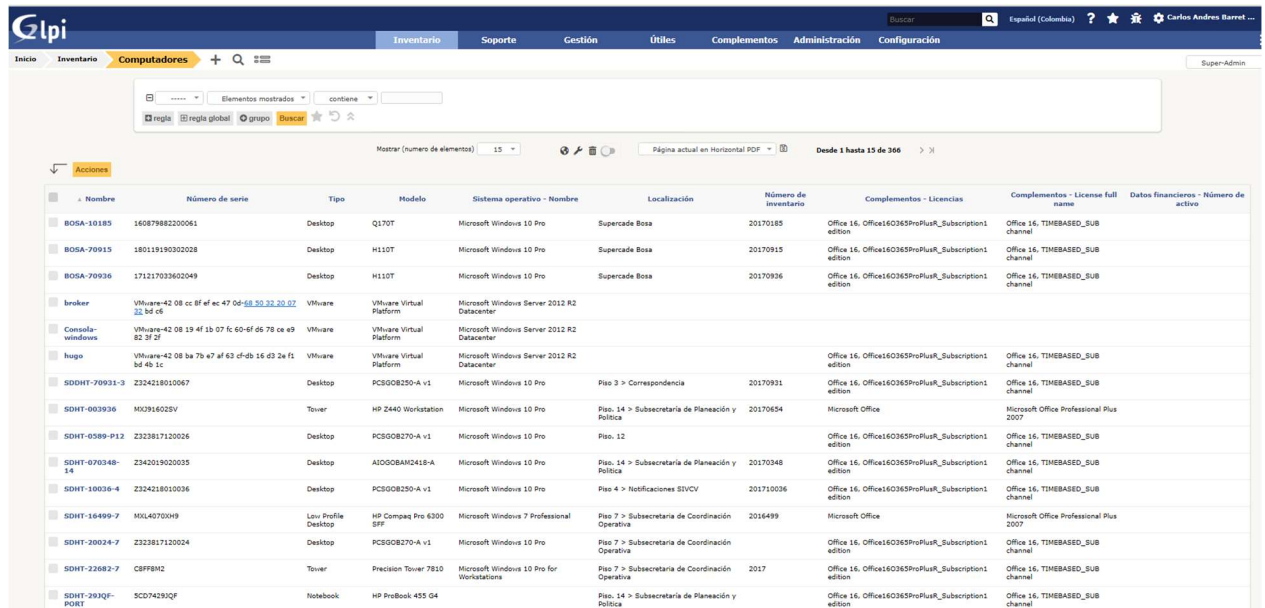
Glpi

Buscar

Español (Colombia) ? Carlos Andres Barret ...

Inventario Soporte Gestión Útiles Complementos Administración Configuración

Inicio Inventario Computadores + 

Super-Admin

----- Elementos mostrados contiene

regla regla global grupo Buscar

Mostrar (número de elementos) 15

Página actual en Horizontal PDF

Desde 1 hasta 15 de 366

Acciones

| Nombre | Número de serie | Tipo | Modelo | Sistema operativo - Nombre | Localización | Número de inventario | Complementos - Licencias | Complementos - License full name | Datos financieros - Número de activo |
|---|---|---|---|---|---|---|---|---|---|
| BOSA-10185 | 160879882200061 | Desktop | Q170T | Microsoft Windows 10 Pro | Supercade Bosa | 20170185 | Office 16, Office16O365ProPlusR_Subscription1 edition | Office 16, TIMEBASED_SUB channel | |
| BOSA-70915 | 180119190302028 | Desktop | H110T | Microsoft Windows 10 Pro | Supercade Bosa | 20170915 | Office 16, Office16O365ProPlusR_Subscription1 edition | Office 16, TIMEBASED_SUB channel | |
| BOSA-70936 | 171217033602049 | Desktop | H110T | Microsoft Windows 10 Pro | Supercade Bosa | 20170936 | Office 16, Office16O365ProPlusR_Subscription1 edition | Office 16, TIMEBASED_SUB channel | |
| broker | VMware-42 08 cc 8f ef ec 47 0d-68 50 32 20 07 32 bd c6 | VMware | VMware Virtual Platform | Microsoft Windows Server 2012 R2 Datacenter | | | | | |
| Consola-windows | VMware-42 08 19 4f 1b 07 fc 60-6f d6 78 ce e9 82 3f 2f | VMware | VMware Virtual Platform | Microsoft Windows Server 2012 R2 Datacenter | | | | | |
| hugo | VMware-42 08 ba 7b e7 af 63 cf-db 16 d3 2e f1 bd 4b 1c | VMware | VMware Virtual Platform | Microsoft Windows Server 2012 R2 Datacenter | | | Office 16, Office16O365ProPlusR_Subscription1 edition | Office 16, TIMEBASED_SUB channel | |
| SDDHT-70931-3 | Z324218010067 | Desktop | PCSGOB250-A v1 | Microsoft Windows 10 Pro | Piso 3 > Correspondencia | 20170931 | Office 16, Office16O365ProPlusR_Subscription1 edition | Office 16, TIMEBASED_SUB channel | |
| SDHT-003936 | MXJ91602SV | Tower | HP Z440 Workstation | Microsoft Windows 10 Pro | Piso. 14 > Subsecretaría de Planeación y Política | 20170654 | Microsoft Office | Microsoft Office Professional Plus 2007 | |
| SDHT-0589-P12 | Z323817120026 | Desktop | PCSGOB270-A v1 | Microsoft Windows 10 Pro | Piso. 12 | | Office 16, Office16O365ProPlusR_Subscription1 edition | Office 16, TIMEBASED_SUB channel | |
| SDHT-070348-14 | Z342019020035 | Desktop | AIOGOBAM2418-A | Microsoft Windows 10 Pro | Piso. 14 > Subsecretaría de Planeación y Política | 20170348 | Office 16, Office16O365ProPlusR_Subscription1 edition | Office 16, TIMEBASED_SUB channel | |
| SDHT-10036-4 | Z324218010036 | Desktop | PCSGOB250-A v1 | Microsoft Windows 10 Pro | Piso 4 > Notificaciones SIVCV | 201710036 | Office 16, Office16O365ProPlusR_Subscription1 edition | Office 16, TIMEBASED_SUB channel | |
| SDHT-16499-7 | MXL4070XH9 | Low Profile Desktop | HP Compaq Pro 6300 SFF | Microsoft Windows 7 Professional | Piso 7 > Subsecretaría de Coordinación Operativa | 2016499 | Microsoft Office | Microsoft Office Professional Plus 2007 | |
| SDHT-20024-7 | Z323817120024 | Desktop | PCSGOB270-A v1 | Microsoft Windows 10 Pro | Piso 7 > Subsecretaría de Coordinación Operativa | | Office 16, Office16O365ProPlusR_Subscription1 edition | Office 16, TIMEBASED_SUB channel | |
| SDHT-22682-7 | C8FF8M2 | Tower | Precision Tower 7810 | Microsoft Windows 10 Pro for Workstations | Piso 7 > Subsecretaría de Coordinación Operativa | 2017 | Office 16, Office16O365ProPlusR_Subscription1 edition | Office 16, TIMEBASED_SUB channel | |
| SDHT-29JQF-PORT | 5CD7429JQF | Notebook | HP ProBook 455 G4 | | Piso. 14 > Subsecretaría de Planeación y Política | | Office 16, Office16O365ProPlusR_Subscription1 edition | Office 16, TIMEBASED_SUB channel | |